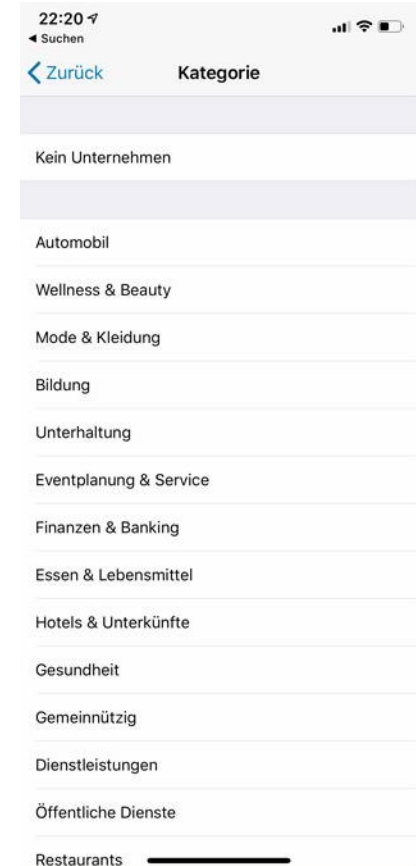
22:20
◀ Suchen

Zurück
Kategorie

Kein Unternehmen

Automobil
Wellness & Beauty
Mode & Kleidung
Bildung
Unterhaltung
Eventplanung & Service
Finanzen & Banking
Essen & Lebensmittel
Hotels & Unterkünfte
Gesundheit
Gemeinnützig
Dienstleistungen
Öffentliche Dienste
Restaurants